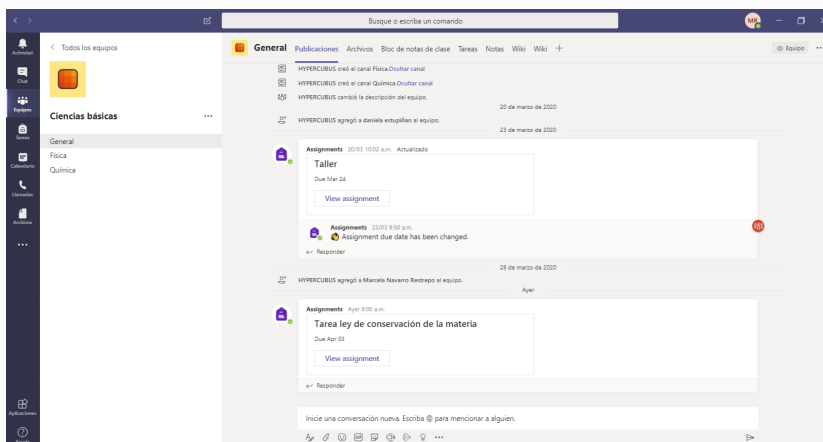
Busque o escriba un comando

MR

Actividad
Chat
Equipos
Tareas
Calendario
Llamadas
Archivos
...
Aplicaciones
Ayuda

< Todos los equipos

Ciencias básicas ...

General
Física
Química

General Publicaciones Archivos Bloc de notas de clase Tareas Notas Wiki Wiki +

Equipo

HYPERCUBUS creó el canal Física.Ocultar canal

HYPERCUBUS creó el canal Química.Ocultar canal

HYPERCUBUS cambió la descripción del equipo.

20 de marzo de 2020

HYPERCUBUS agregó a daniela estupiñan al equipo.

23 de marzo de 2020

Assignments 20/03 10:02 a.m. Actualizado

Taller

Due Mar 24

View assignment

Assignments 23/03 9:50 a.m.
Assignment due date has been changed.

Responder

28 de marzo de 2020

HYPERCUBUS agregó a Marcela Navarro Restrepo al equipo.

Ayer

Assignments Ayer 8:00 a.m.

Tarea ley de conservación de la materia

Due Apr 03

View assignment

Responder

Inicie una conversación nueva. Escriba @ para mencionar a alguien.